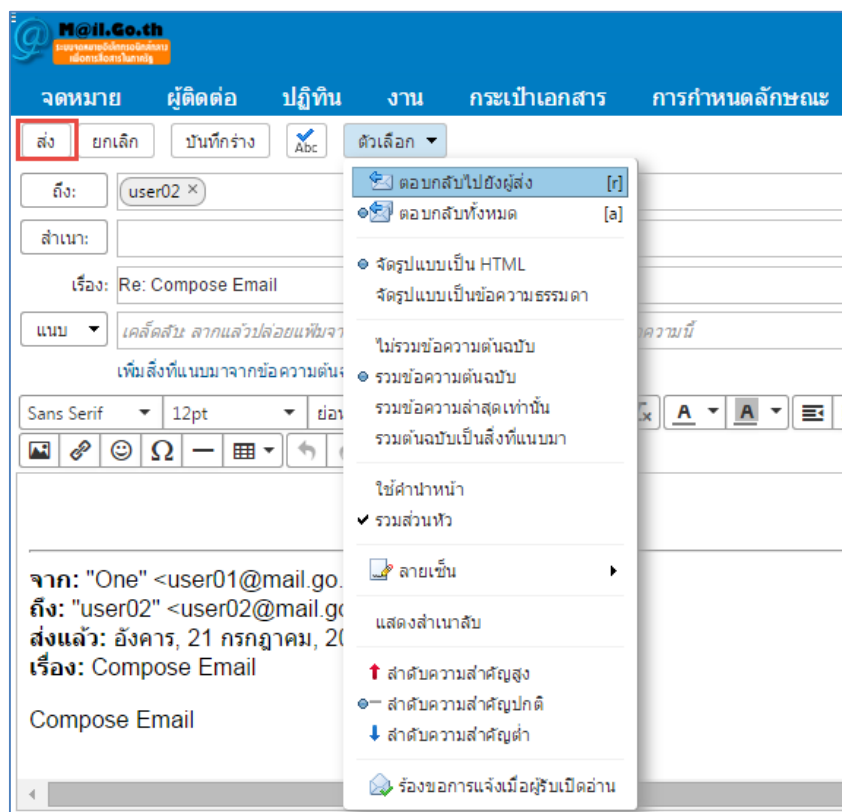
M@il.Go.th
ระบบจดหมายอิเล็กทรอนิกส์กลาง เพื่อการสื่อสารในภาครัฐ

จดหมาย ผู้ติดต่อ ปฏิทิน งาน กระเป๋าเอกสาร การกำหนดลักษณะ

ส่ง ยกเลิก บันทึกร่าง Abc ตัวเลือก

ถึง: user02 ×
สำเนา:
เรื่อง: Re: Compose Email
แนบ เคลิ๊กสัป ลากแล้วปล่อยแฟ้มจา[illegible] ความนี้
เพิ่มสิ่งที่แนบมาจากข้อความต้น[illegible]
Sans Serif 12pt ย่อ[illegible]

จาก: "One" <user01@mail.go.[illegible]
ถึง: "user02" <user02@mail.go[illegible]
ส่งแล้ว: อังคาร, 21 กรกฎาคม, 20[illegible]
เรื่อง: Compose Email

Compose Email

ตอบกลับไปยังผู้ส่ง [r]
ตอบกลับทั้งหมด [a]
จัดรูปแบบเป็น HTML
จัดรูปแบบเป็นข้อความธรรมดา
ไม่รวมข้อความต้นฉบับ
รวมข้อความต้นฉบับ
รวมข้อความล่าสุดเท่านั้น
รวมต้นฉบับเป็นสิ่งที่แนบมา
ใช้คำนำหน้า
✔ รวมส่วนหัว
ลายเซ็น
แสดงสำเนาลับ
ลำดับความสำคัญสูง
ลำดับความสำคัญปกติ
ลำดับความสำคัญต่ำ
ร้องขอการแจ้งเมื่อผู้รับเปิดอ่าน